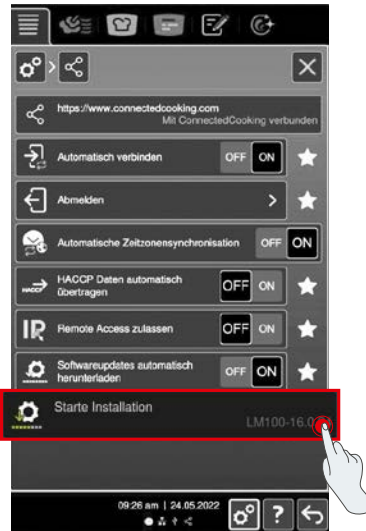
https://www.connectedcooking.com
Mit ConnectedCooking verbunden

Automatisch verbinden OFF ON

Abmelden >

Automatische Zeitzonensynchronisation OFF ON

HACCP Daten automatisch übertragen OFF ON

Remote Access zulassen OFF ON

Softwareupdates automatisch herunterladen OFF ON

Starte Installation
LM100-16.0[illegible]

09:26 am | 24.05.2022